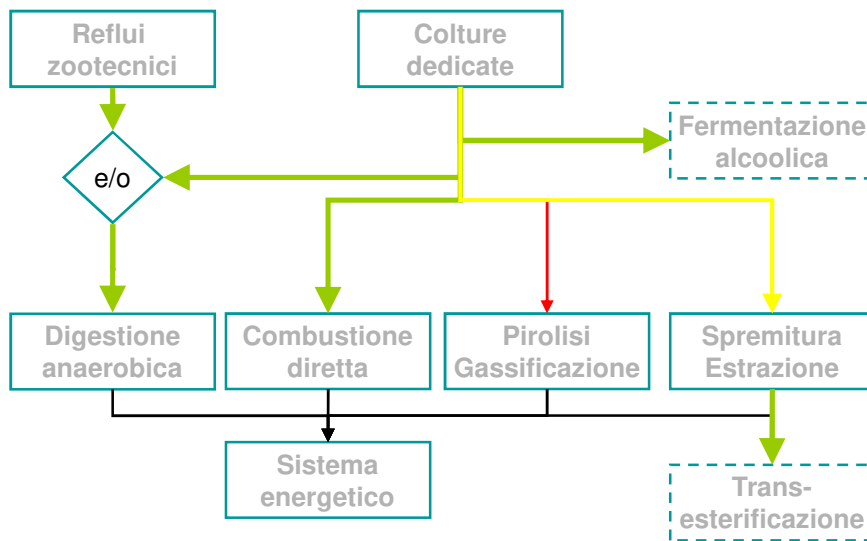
Reflui zootecnici

Colture dedicate

Fermentazione alcoolica

e/o

Digestione anaerobica

Combustione diretta

Pirolisi Gassificazione

Spremitura Estrazione

Sistema energetico

Trans-esterificazione